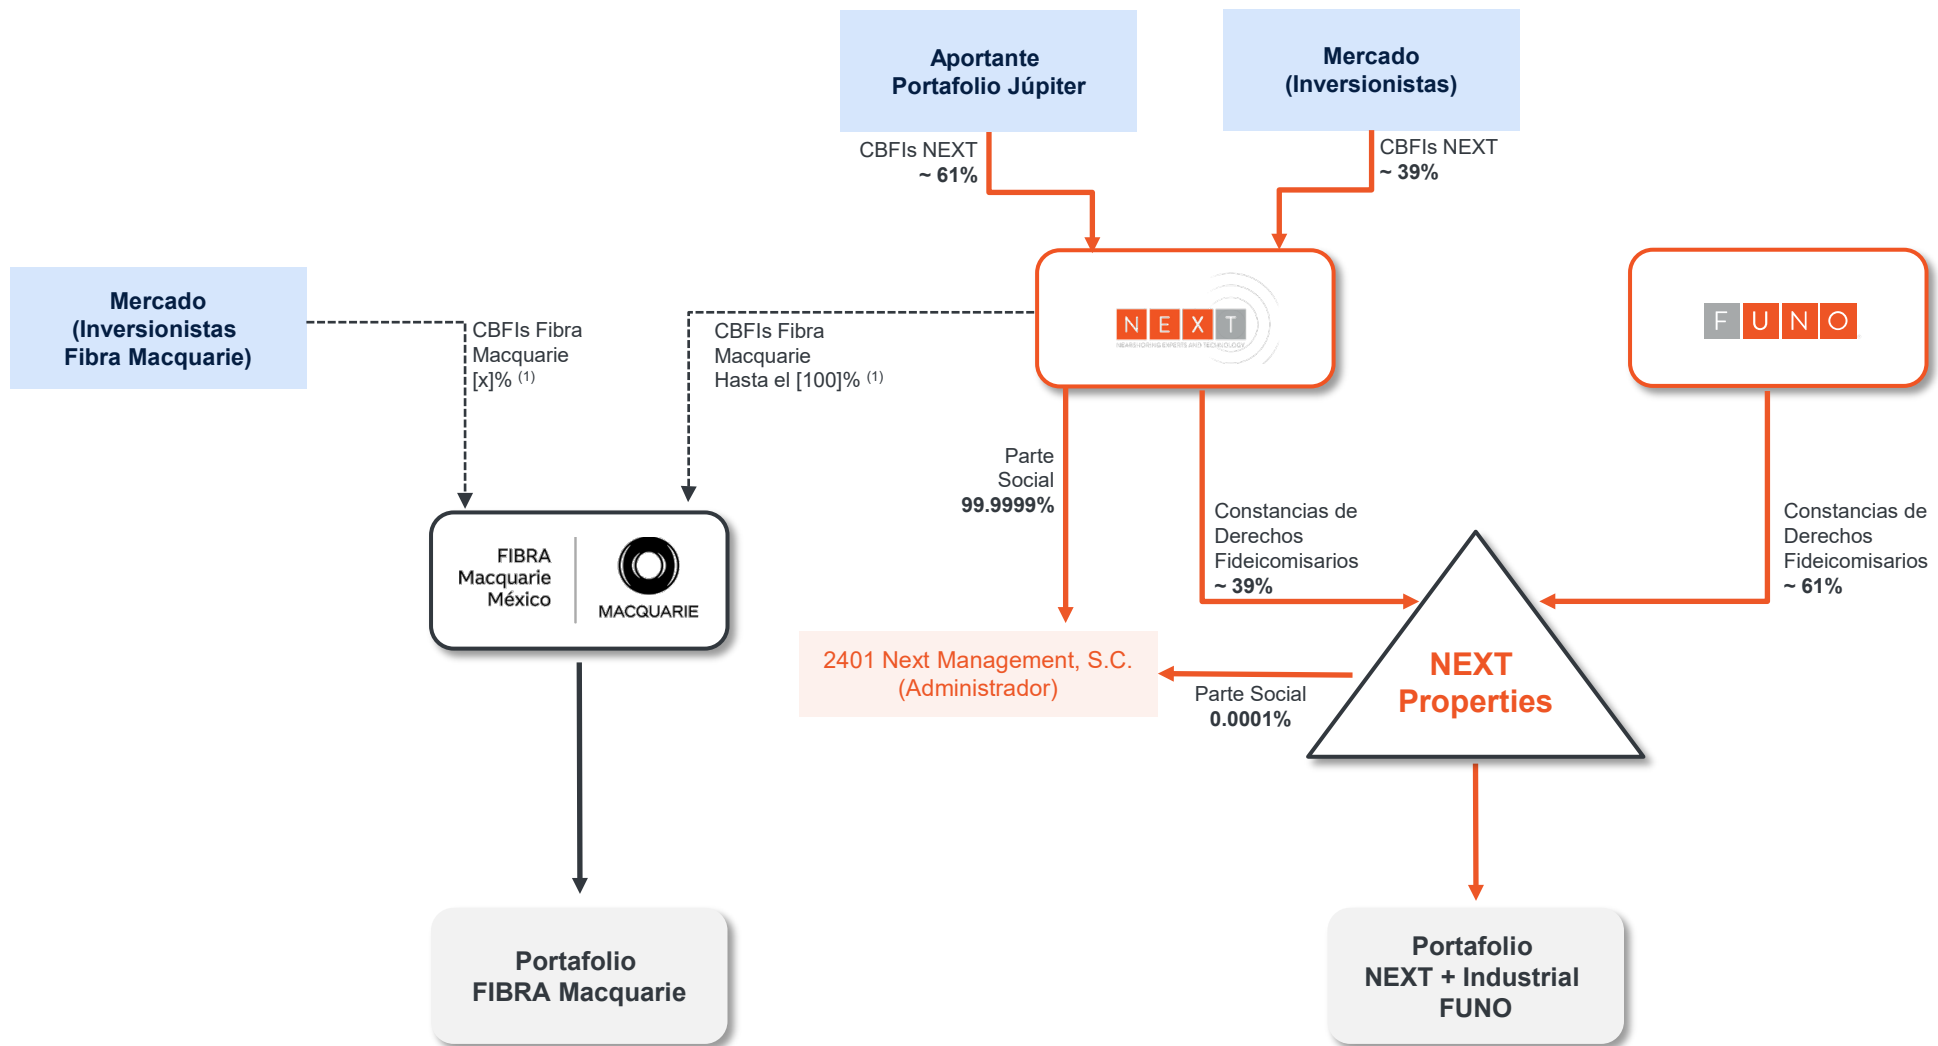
Aportante Portafolio Júpiter

Mercado (Inversionistas)

CBFIs NEXT
~ 61%

CBFIs NEXT
~ 39%

Mercado (Inversionistas Fibra Macquarie)

CBFIs Fibra Macquarie [x]% $^{(1)}$

CBFIs Fibra Macquarie Hasta el [100]% $^{(1)}$

N E X T
NEARSHORING EXPERTS AND TECHNOLOGY

F U N O

Parte Social 99.9999%

Constancias de Derechos Fideicomisarios ~ 39%

Constancias de Derechos Fideicomisarios ~ 61%

FIBRA Macquarie México

MACQUARIE

2401 Next Management, S.C. (Administrador)

Parte Social 0.0001%

NEXT Properties

Portafolio FIBRA Macquarie

Portafolio NEXT + Industrial FUNO